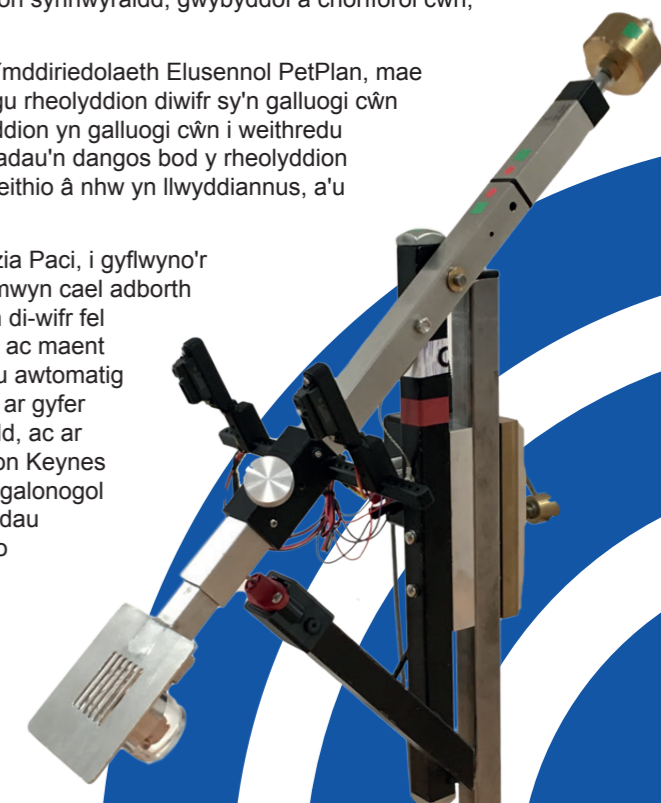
on synhwyraidd, gwybyddol a chorfforol cŵn,

Ymddiriedolaeth Elusennol PetPlan, mae
gu rheolyddion diwifr sy'n galluogi cŵn
ddion yn galluogi cŵn i weithredu
adau'n dangos bod y rheolyddion
eithio â nhw yn llwyddiannus, a'u

zia Paci, i gyflwyno'r
mwyn cael adborth
di-wifr fel
ac maent
u awtomatig
ar gyfer
dd, ac ar
on Keynes
galonogol
dau
o